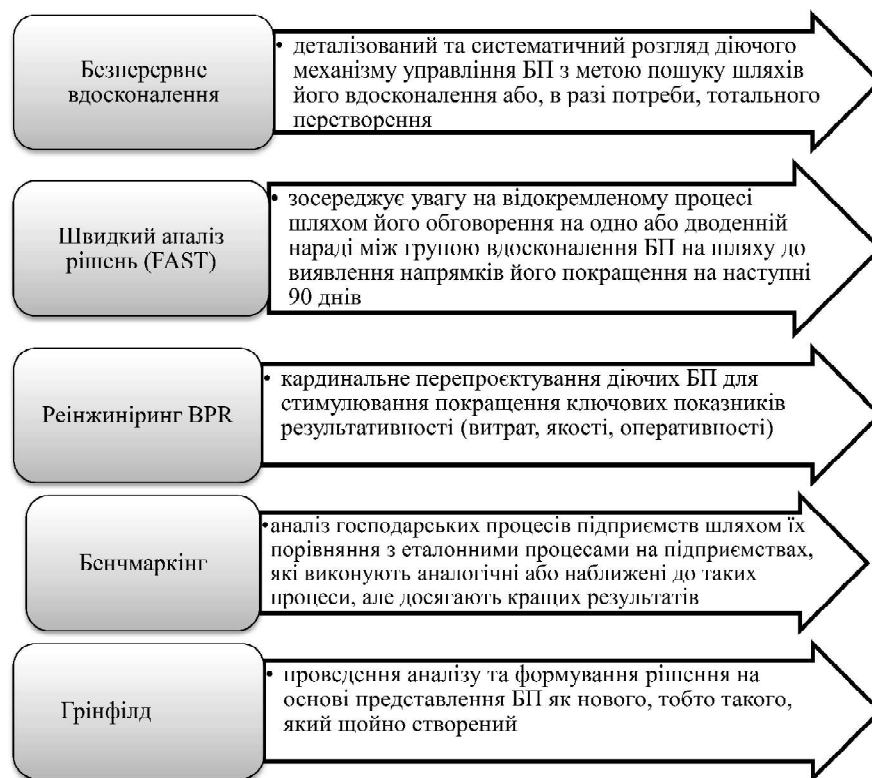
Безперервне вдосконалення

• деталізований та систематичний розгляд діючого механізму управління БП з метою пошуку шляхів його вдосконалення або, в разі потреби, тотального перетворення

Швидкий аналіз рішень (FAST)

• зосереджує увагу на відокремленому процесі шляхом його обговорення на одно або дводенній нараді між групою вдосконалення БП на шляху до виявлення напрямків його покращення на наступні 90 днів

Реінжиніринг BPR

• кардинальне перепроєктування діючих БП для стимулювання покращення ключових показників результативності (витрат, якості, оперативності)

Бенчмаркінг

• аналіз господарських процесів підприємств шляхом їх порівняння з еталонними процесами на підприємствах, які виконують аналогічні або наближені до таких процеси, але досягають кращих результатів

Грінфілд

• проведення аналізу та формування рішення на основі представлення БП як нового, тобто такого, який щойно створений